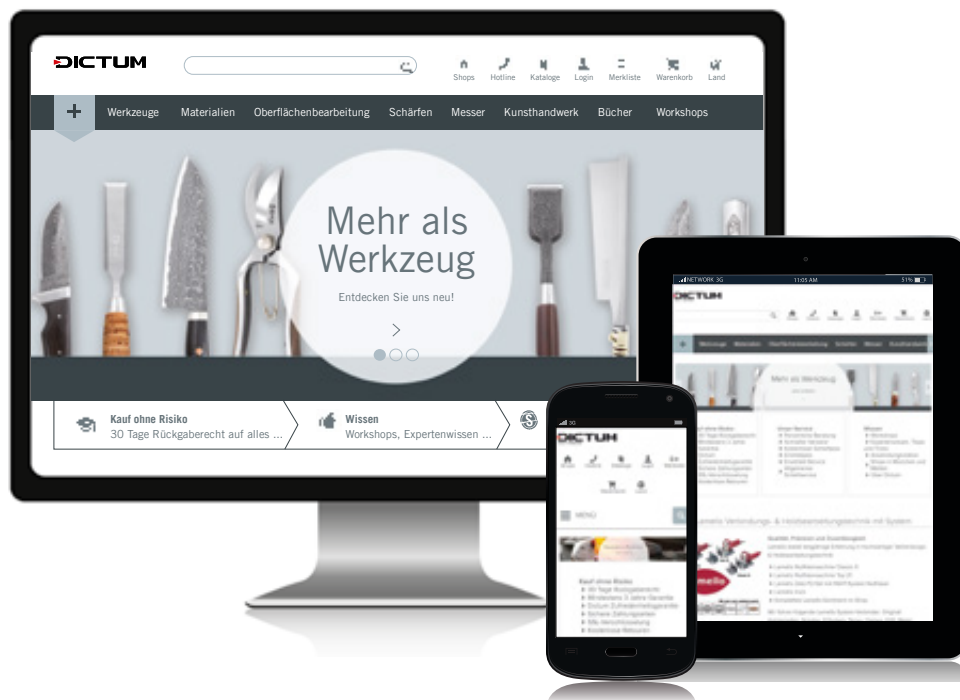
DICTUM

Shops Hotline Kataloge Login Merkliste Warenkorb Land

+ Werkzeuge Materialien Oberflächenbearbeitung Schärfen Messer Kunsthandwerk Bücher Workshops

Mehr als Werkzeug

Entdecken Sie uns neu!

>

Kauf ohne Risiko
30 Tage Rückgaberecht auf alles ...

Wissen
Workshops, Expertenwissen ...

NETWORK 3G 11:05 AM 51%

DICTUM

Mehr als Werkzeug

Kauf ohne Risiko

Lamello Verbindungs- & Holzbearbeitungstechnik mit System

DICTUM

MENU

Kauf ohne Risiko
30 Tage Rückgaberecht
Mindestens 3 Jahre Garantie
Sichere Zahlungsarten
Kostenlose Retouren
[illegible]